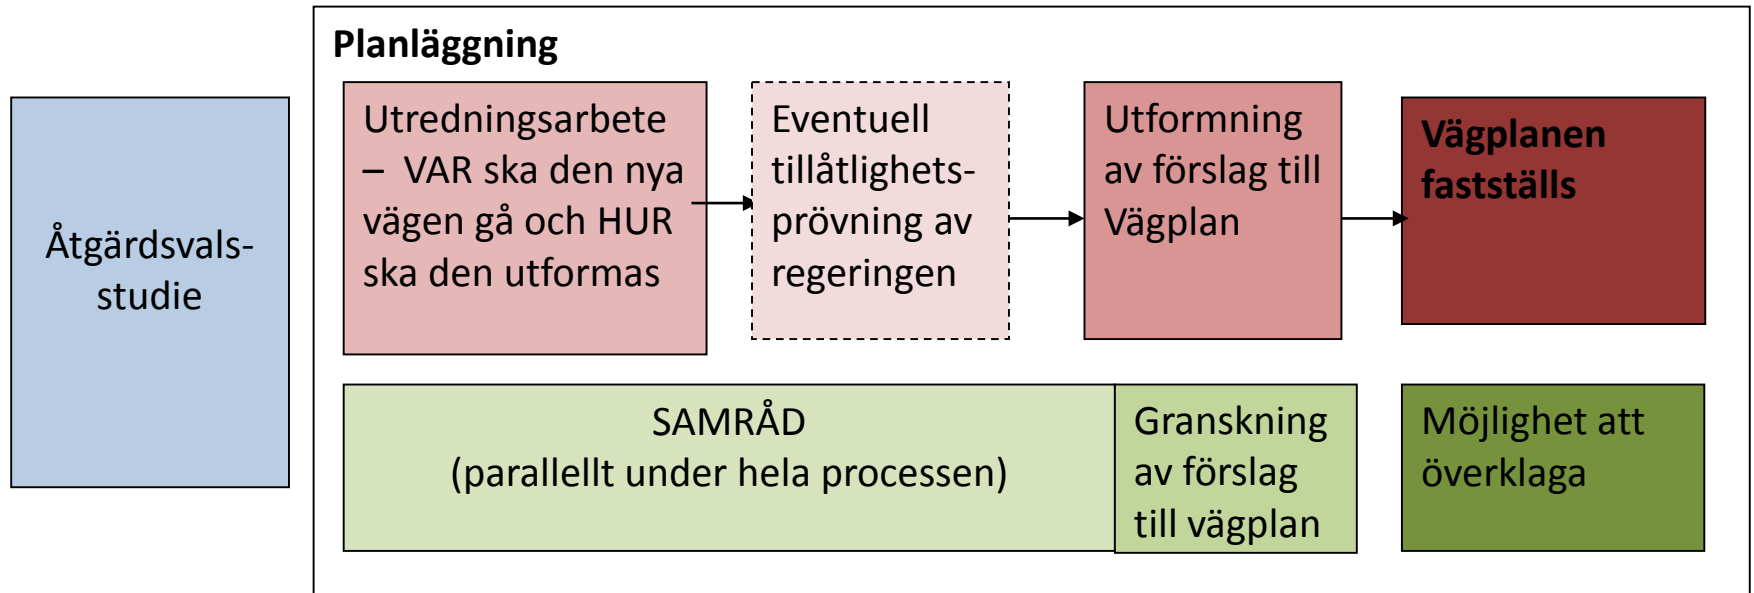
Åtgärdsvalsstudie

Planläggning

Utredningsarbete – VAR ska den nya vägen gå och HUR ska den utformas

Eventuell tillåtlighetsprövning av regeringen

Utformning av förslag till Vägplan

Vägplanen fastställs

SAMRÅD
(parallellt under hela processen)

Granskning av förslag till vägplan

Möjlighet att överklaga